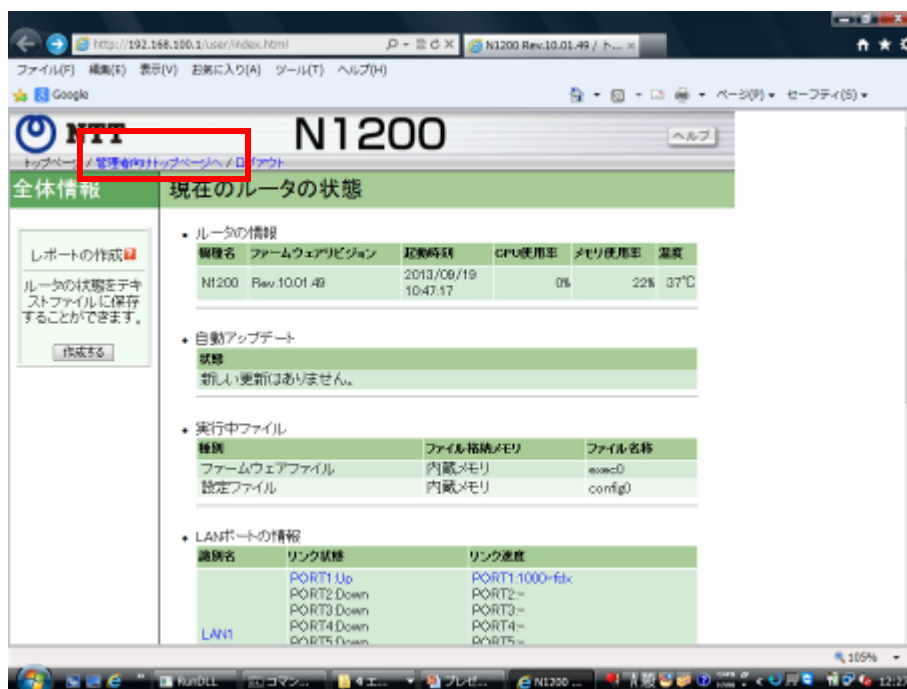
http://192.168.100.1/user/index.html
N1200 Rev.10.01.49 / ト...

ファイル(F) 編集(E) 表示(V) お気に入り(A) ツール(T) ヘルプ(H)

Google

ページ(P) セーフティ(S)

NTT N1200

ヘルプ

トップページ / 管理者向けトップページへ / ログアウト

全体情報

現在のルータの状態

レポートの作成

ルータの状態をテキストファイルに保存することができます。

作成する

• ルータの情報

| 機種名 | ファームウェアリビジョン | 起動時刻 | CPU使用率 | メモリ使用率 | 温度 |
|---|---|---|---|---|---|
| N1200 | Rev.10.01.49 | 2013/09/19 10:47:17 | 0% | 22% | 37℃ |

• 自動アップデート

| 状態 |
|---|
| 新しい更新はありません。 |

• 実行中ファイル

| 種別 | ファイル格納メモリ | ファイル名称 |
|---|---|---|
| ファームウェアファイル | 内蔵メモリ | exec0 |
| 設定ファイル | 内蔵メモリ | config0 |

• LANポートの情報

| 識別名 | リンク状態 | リンク速度 |
|---|---|---|
| LAN1 | PORT1:Up PORT2:Down PORT3:Down PORT4:Down PORT5:Down | PORT1:1000-fdx PORT2:- PORT3:- PORT4:- PORT5:- |

105%

RunDLL コマン... 4 エ... プレゼ... N1200 ...